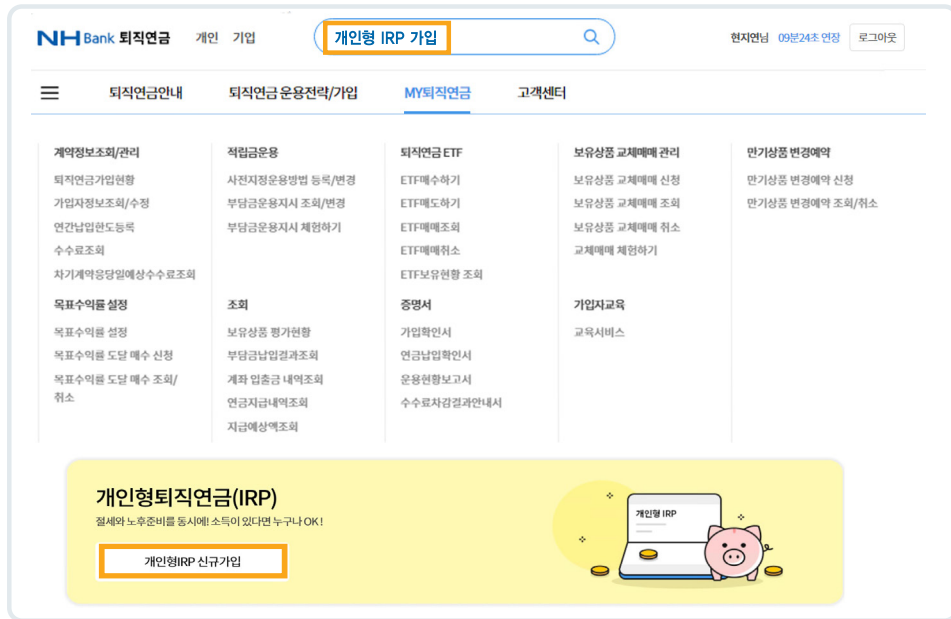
NH Bank 퇴직연금 개인 기업

개인형 IRP 가입

현지연님 09분24초 연장 로그아웃

퇴직연금안내 퇴직연금 운용전략/가입 MY퇴직연금 고객센터

계약정보조회/관리
퇴직연금가입현황
가입자정보조회/수정
연간납입한도등록
수수료조회
차기계약응당일예상수수료조회

목표수익률 설정
목표수익률 설정
목표수익률 도달 매수 신청
목표수익률 도달 매수 조회/취소

적립금운용
사전지정운용방법 등록/변경
부담금운용지시 조회/변경
부담금운용지시 체험하기

조회
보유상품 평가현황
부담금납입결과조회
계좌 입출금 내역조회
연금지급내역조회
지급예상액조회

퇴직연금 ETF
ETF매수하기
ETF매도하기
ETF매매조회
ETF매매취소
ETF보유현황 조회

증명서
가입확인서
연금납입확인서
운용현황보고서
수수료차감결과안내서

보유상품 교체매매 관리
보유상품 교체매매 신청
보유상품 교체매매 조회
보유상품 교체매매 취소
교체매매 체험하기

가입자교육
교육서비스

만기상품 변경예약
만기상품 변경예약 신청
만기상품 변경예약 조회/취소

개인형퇴직연금(IRP)
절세와 노후준비를 동시에! 소득이 있다면 누구나 OK !

개인형IRP 신규가입

개인형 IRP